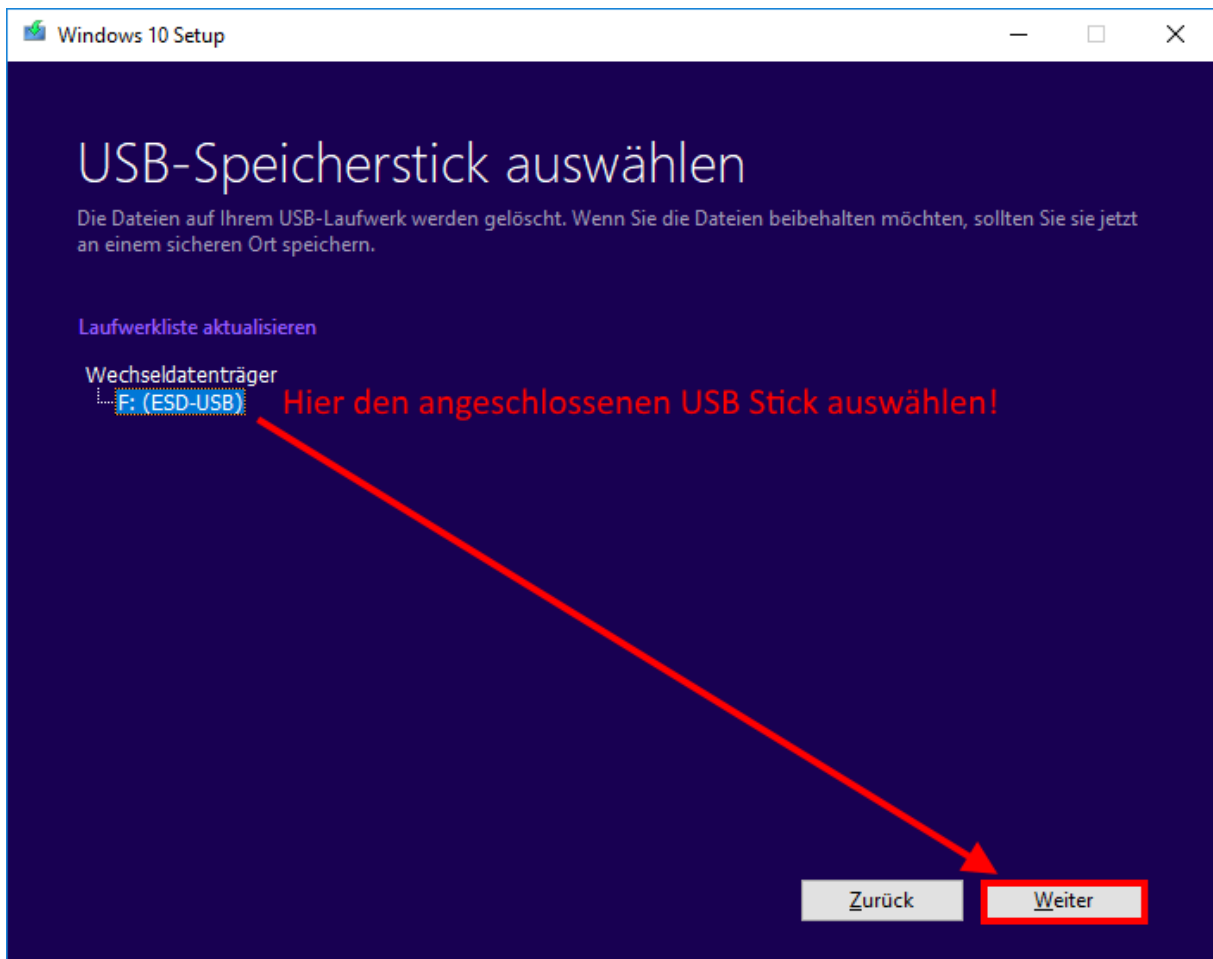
Windows 10 Setup

USB-Speicherstick auswählen

Die Dateien auf Ihrem USB-Laufwerk werden gelöscht. Wenn Sie die Dateien beibehalten möchten, sollten Sie sie jetzt an einem sicheren Ort speichern.

Laufwerkliste aktualisieren

Wechseldatenträger
F: (ESD-USB)

Hier den angeschlossenen USB Stick auswählen!

Zurück

Weiter